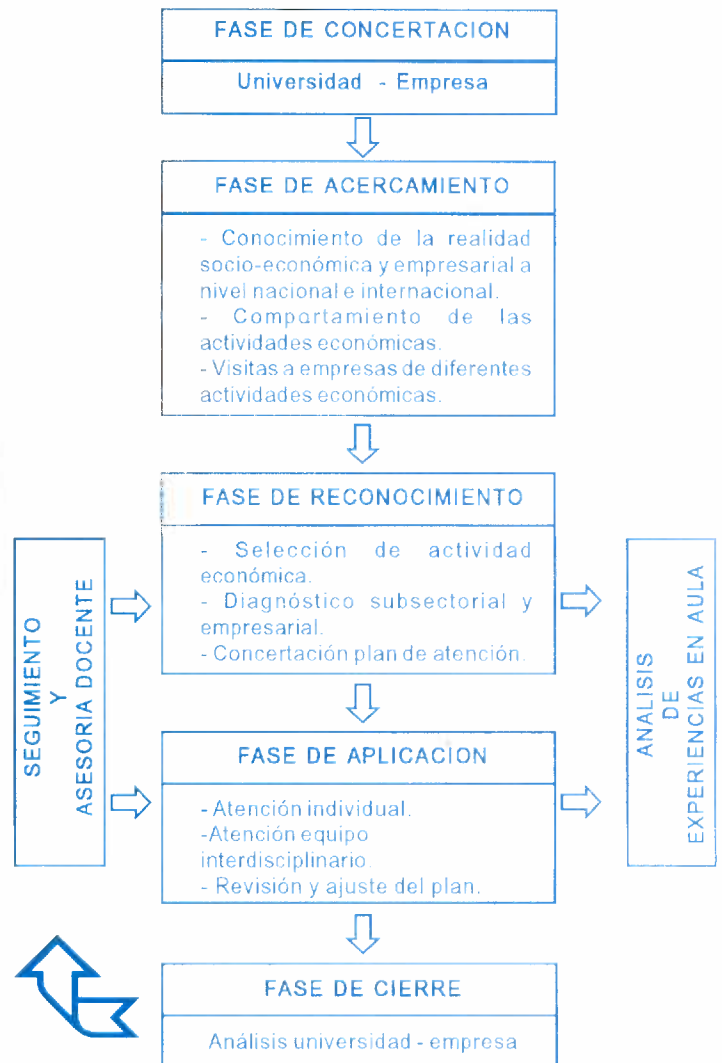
FASE DE CONCERTACION

Universidad - Empresa

FASE DE ACERCAMIENTO

- Conocimiento de la realidad socio-económica y empresarial a nivel nacional e internacional.
- Comportamiento de las actividades económicas.
- Visitas a empresas de diferentes actividades económicas.

FASE DE RECONOCIMIENTO

- Selección de actividad económica.
- Diagnóstico subsectorial y empresarial.
- Concertación plan de atención.

SEGUIMIENTO Y ASESORIA DOCENTE

ANALISIS DE EXPERIENCIAS EN AULA

FASE DE APLICACION

- Atención individual.
-Atención equipo interdisciplinario.
- Revisión y ajuste del plan.

FASE DE CIERRE

Análisis universidad - empresa